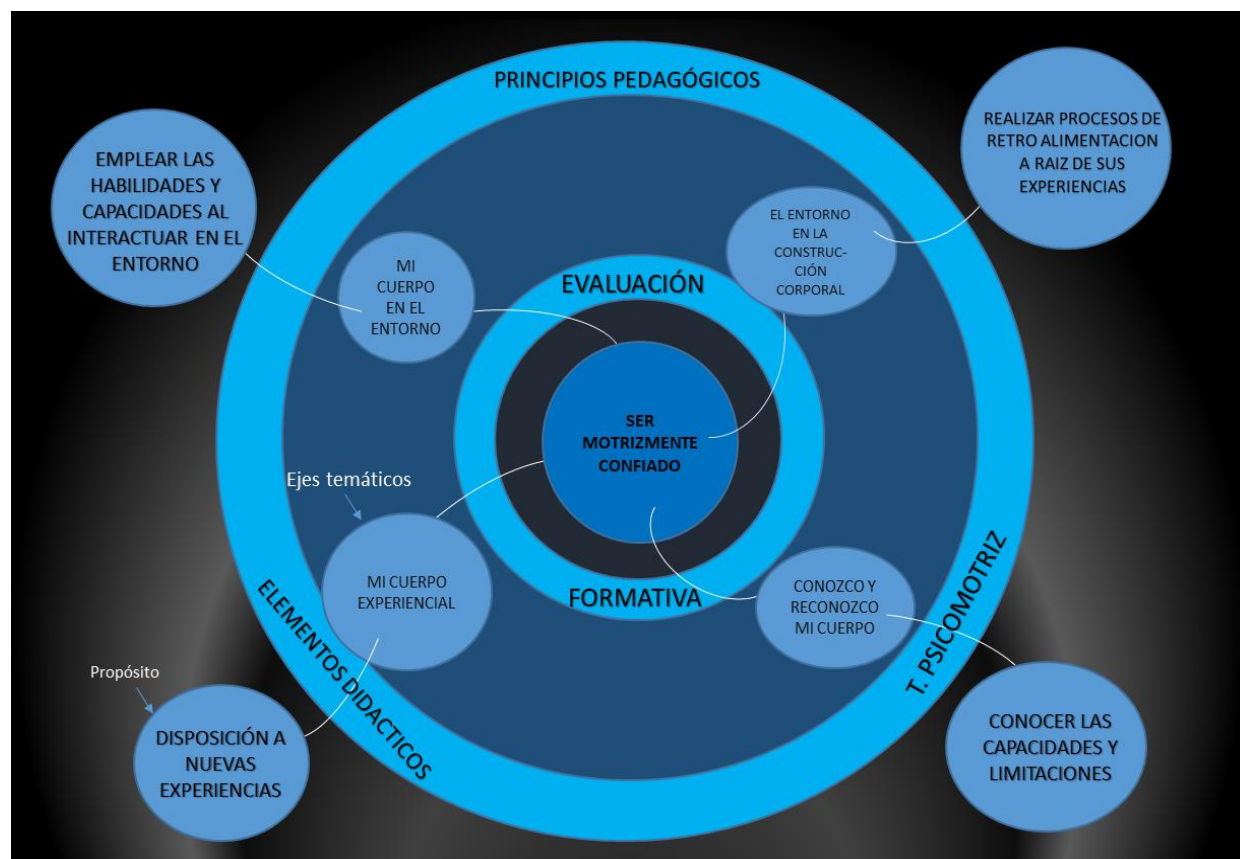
PRINCIPIOS PEDAGÓGICOS

REALIZAR PROCESOS DE RETRO ALIMENTACION A RAIZ DE SUS EXPERIENCIAS

EMPLEAR LAS HABILIDADES Y CAPACIDADES AL INTERACTUAR EN EL ENTORNO

EL ENTORNO EN LA CONSTRUCCIÓN CORPORAL

MI CUERPO EN EL ENTORNO

EVALUACIÓN

SER MOTRIZMENTE CONFIADO

Ejes temáticos

MI CUERPO EXPERIENCIAL

FORMATIVA

CONOZCO Y RECONOZCO MI CUERPO

T. PSICOMOTRIZ

ELEMENTOS DIDACTICOS

Propósito

DISPOSICIÓN A NUEVAS EXPERIENCIAS

CONOCER LAS CAPACIDADES Y LIMITACIONES